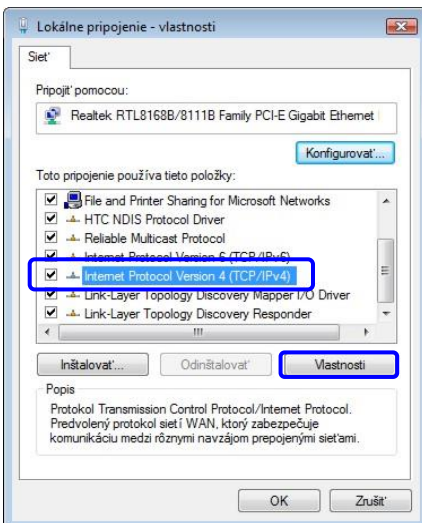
Lokálne pripojenie - vlastnosti

Sieť

Pripojiť pomocou:

Realtek RTL8168B/8111B Family PCI-E Gigabit Ethernet

Konfigurovať...

Toto pripojenie používa tieto položky:

File and Printer Sharing for Microsoft Networks
HTC NDIS Protocol Driver
Reliable Multicast Protocol
Internet Protocol Version 6 (TCP/IPv6)
Internet Protocol Version 4 (TCP/IPv4)
Link-Layer Topology Discovery Mapper I/O Driver
Link-Layer Topology Discovery Responder

Inštalovať... Odinštalovať Vlastnosti

Popis

Protokol Transmission Control Protocol/Internet Protocol. Predvolený protokol sietí WAN, ktorý zabezpečuje komunikáciu medzi rôznymi navzájom prepojenými sieťami.

OK Zrušiť